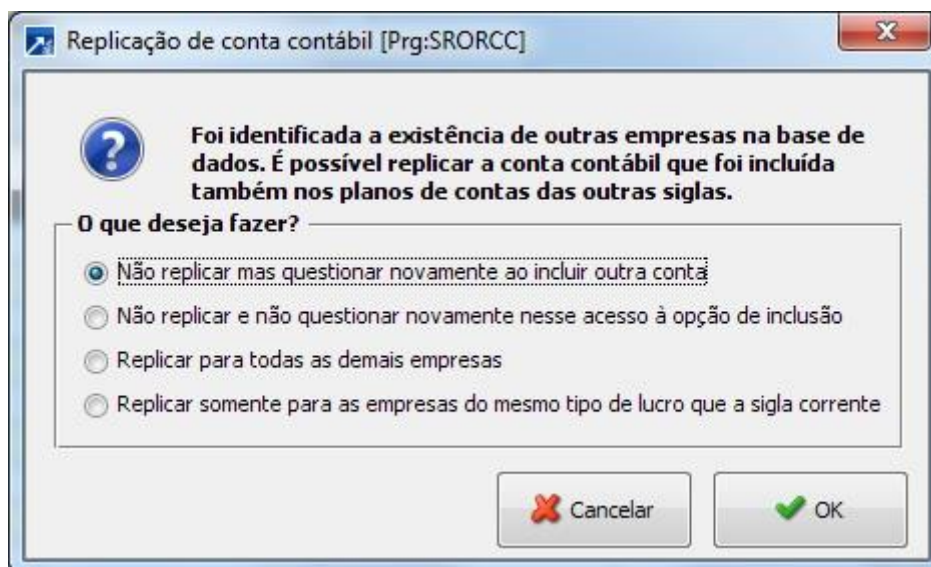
Replicação de conta contábil [Prg:SRORCC]

Foi identificada a existência de outras empresas na base de dados. É possível replicar a conta contábil que foi incluída também nos planos de contas das outras siglas.

O que deseja fazer?

Não replicar mas questionar novamente ao incluir outra conta

Não replicar e não questionar novamente nesse acesso à opção de inclusão

Replicar para todas as demais empresas

Replicar somente para as empresas do mesmo tipo de lucro que a sigla corrente

Cancelar

OK